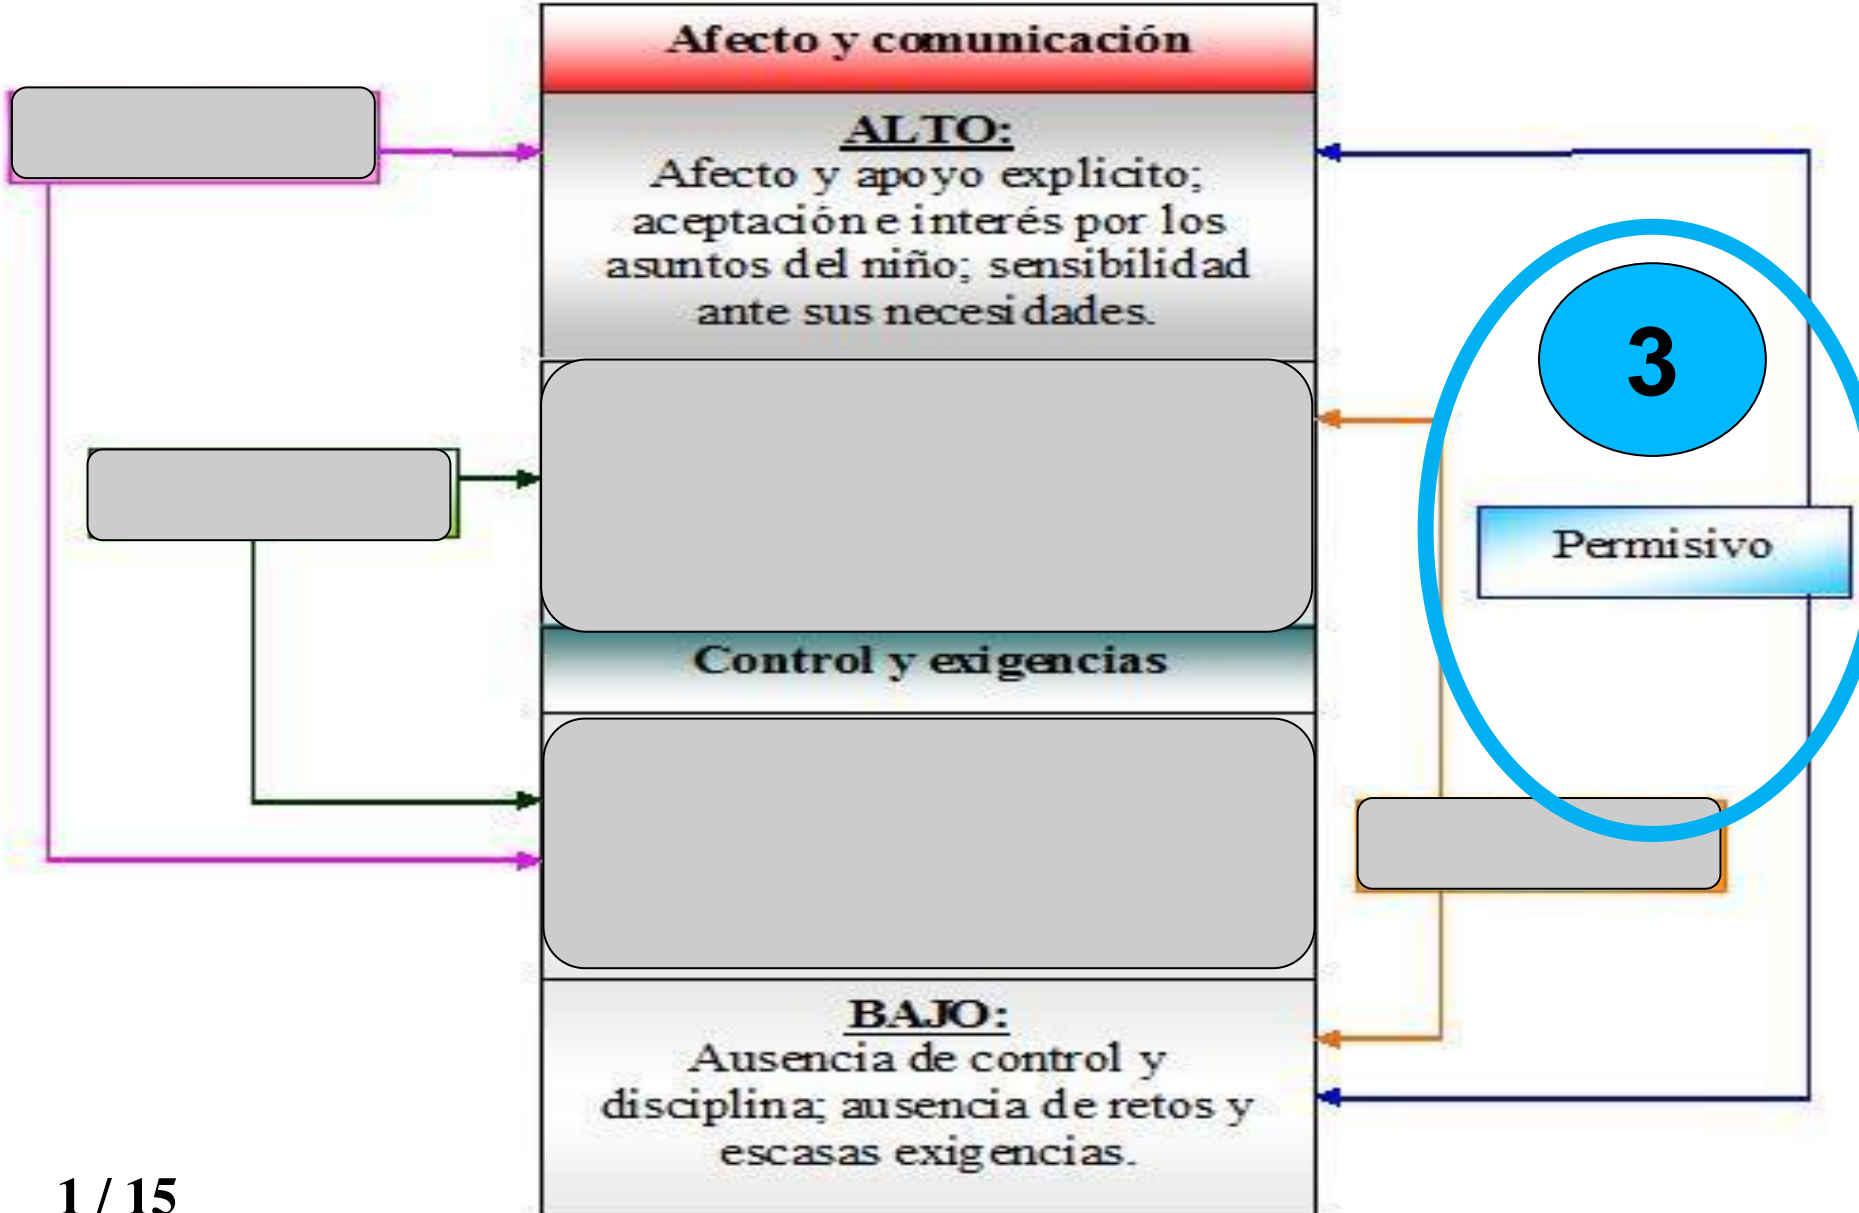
Afecto y comunicación

ALTO:
Afecto y apoyo explicito; aceptación e interés por los asuntos del niño; sensibilidad ante sus necesidades.

3

Permisivo

Control y exigencias

BAJO:
Ausencia de control y disciplina; ausencia de retos y escasas exigencias.

1 / 15